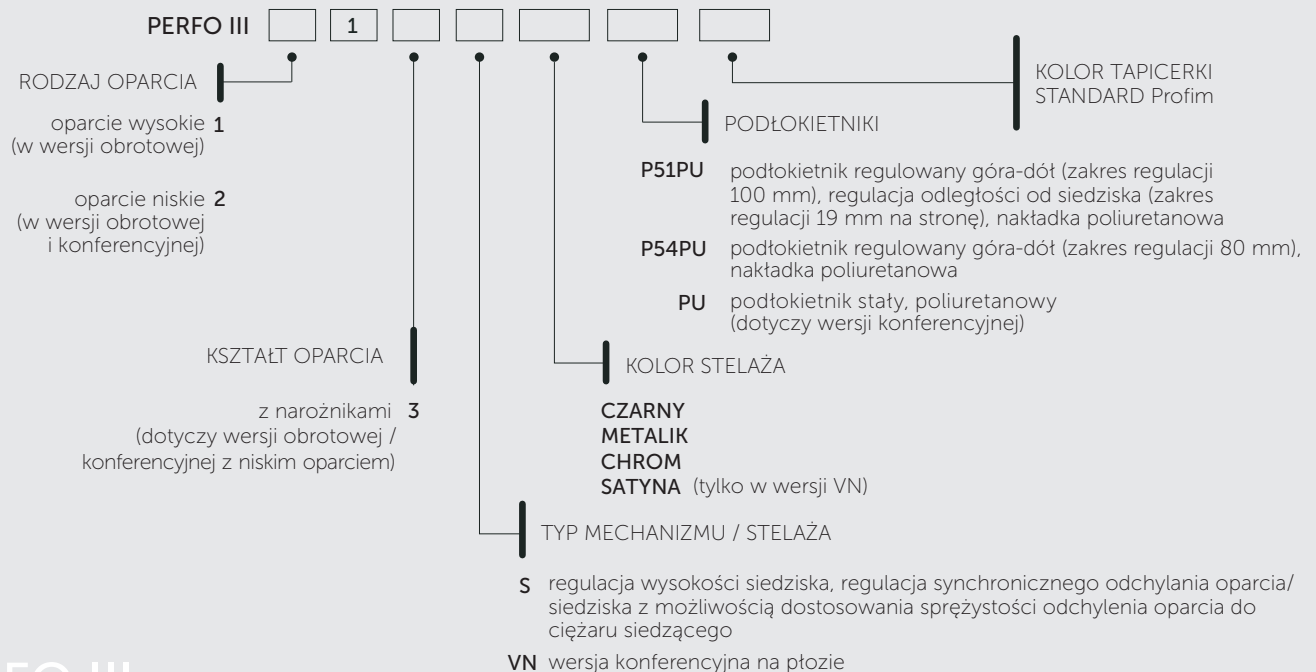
PERFO III [ ] [1] [ ] [ ] [ ] [ ] [ ]

RODZAJ OPARCIA

1 oparcie wysokie (w wersji obrotowej)

2 oparcie niskie (w wersji obrotowej i konferencyjnej)

KSZTAŁT OPARCIA

3 z narożnikami (dotyczy wersji obrotowej / konferencyjnej z niskim oparciem)

KOLOR TAPICERKI STANDARD Profim

PODŁOKIETNIKI

P51PU podłokietnik regulowany góra-dół (zakres regulacji 100 mm), regulacja odległości od siedziska (zakres regulacji 19 mm na stronę), nakładka poliuretanowa

P54PU podłokietnik regulowany góra-dół (zakres regulacji 80 mm), nakładka poliuretanowa

PU podłokietnik stały, poliuretanowy (dotyczy wersji konferencyjnej)

KOLOR STELAŻA

CZARNY
METALIK
CHROM
SATYNA (tylko w wersji VN)

TYP MECHANIZMU / STELAŻA

S regulacja wysokości siedziska, regulacja synchronicznego odchylania oparcia/ siedziska z możliwością dostosowania sprężystości odchylenia oparcia do ciężaru siedzącego

VN wersja konferencyjna na płozie

FO III